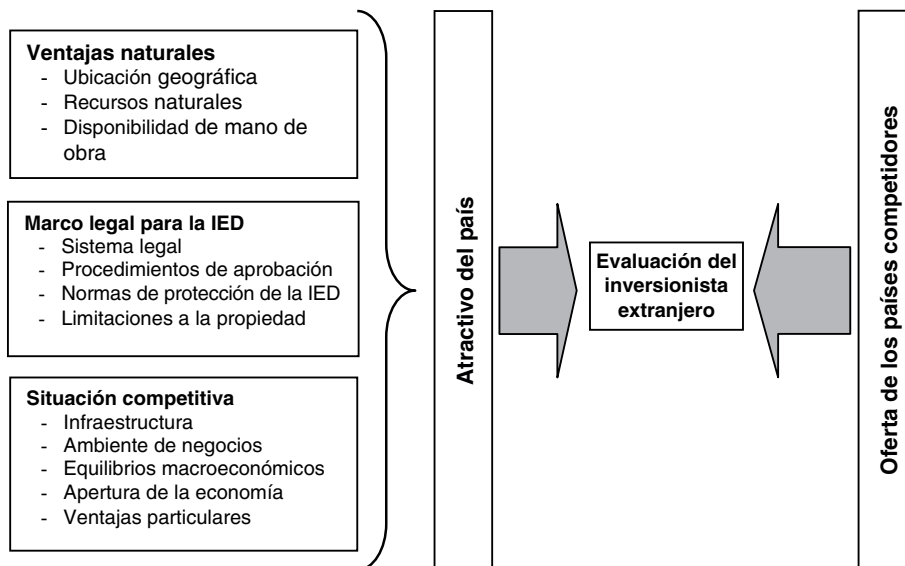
**Ventajas naturales**
- Ubicación geográfica
- Recursos naturales
- Disponibilidad de mano de obra

**Marco legal para la IED**
- Sistema legal
- Procedimientos de aprobación
- Normas de protección de la IED
- Limitaciones a la propiedad

**Situación competitiva**
- Infraestructura
- Ambiente de negocios
- Equilibrios macroeconómicos
- Apertura de la economía
- Ventajas particulares

**Atractivo del país**

**Evaluación del inversionista extranjero**

**Oferta de los países competidores**